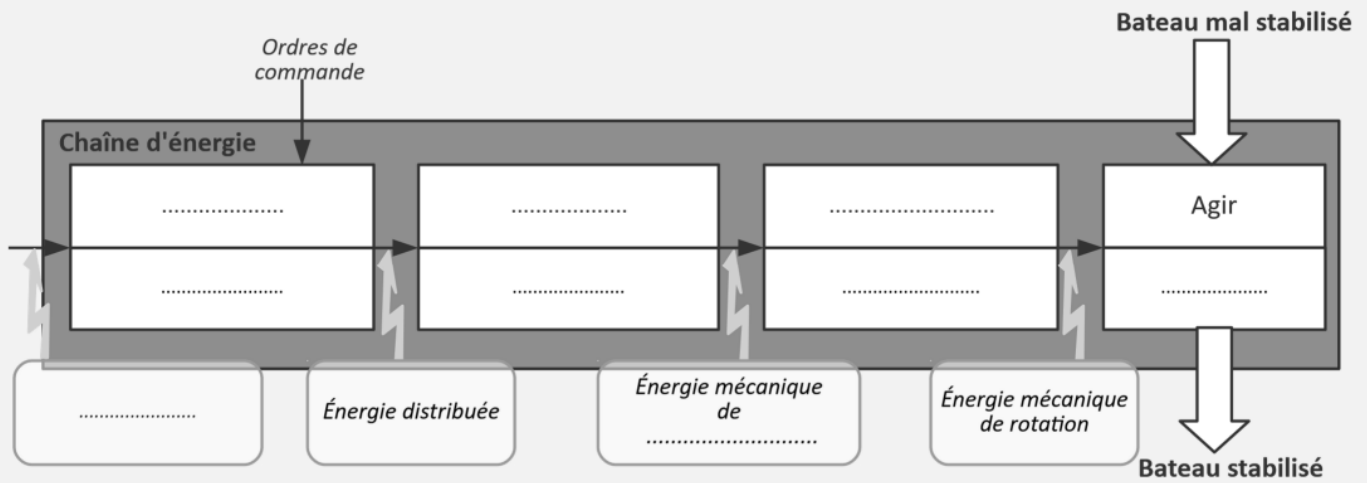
Bateau mal stabilisé

Ordres de commande

Chaîne d'énergie

....................

....................

....................

....................

..............................

..............................

Agir

....................

....................

Énergie distribuée

Énergie mécanique de ............................

Énergie mécanique de rotation

Bateau stabilisé